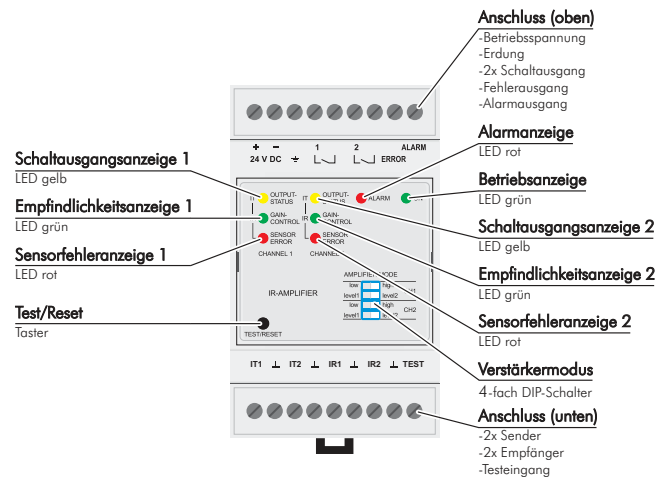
Anschluss (oben)
-Betriebsspannung
-Erdung
-2x Schaltausgang
-Fehlerausgang
-Alarmausgang

+ −
24 V DC
1
2
ALARM
ERROR

Alarmanzeige
LED rot

Schaltausgangsanzeige 1
LED gelb

Betriebsanzeige
LED grün

Empfindlichkeitsanzeige 1
LED grün

Schaltausgangsanzeige 2
LED gelb

Sensorfehleranzeige 1
LED rot

OUTPUT-STATUS
GAIN-CONTROL
SENSOR ERROR
CHANNEL 1
OUTPUT-STATUS
GAIN-CONTROL
SENSOR ERROR
CHANNEL 2
ALARM

Empfindlichkeitsanzeige 2
LED grün

AMPLIFIER MODE
low
high
level1
level2
CH1
low
high
level1
level2
CH2
IR-AMPLIFIER

Test/Reset
Taster

TEST/RESET

Sensorfehleranzeige 2
LED rot

Verstärkermodus
4-fach DIP-Schalter

IT1 ⊥ IT2 ⊥ IR1 ⊥ IR2 ⊥ TEST

Anschluss (unten)
-2x Sender
-2x Empfänger
-Testeingang